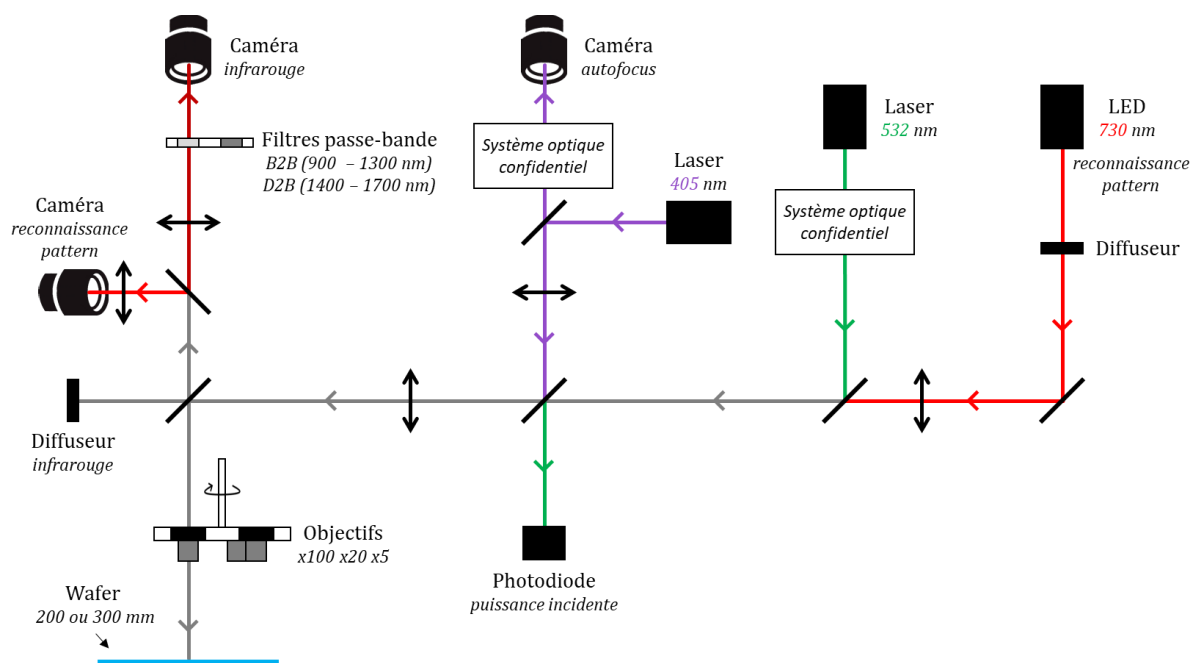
Caméra
infrarouge

Caméra
autofocus

Laser
532 nm

LED
730 nm
reconnaissance pattern

Filtres passe-bande
B2B (900 – 1300 nm)
D2B (1400 – 1700 nm)

Système optique confidentiel

Laser
405 nm

Système optique confidentiel

Caméra
reconnaissance pattern

Diffuseur

Diffuseur
infrarouge

Objectifs
x100 x20 x5

Photodiode
puissance incidente

Wafer
200 ou 300 mm